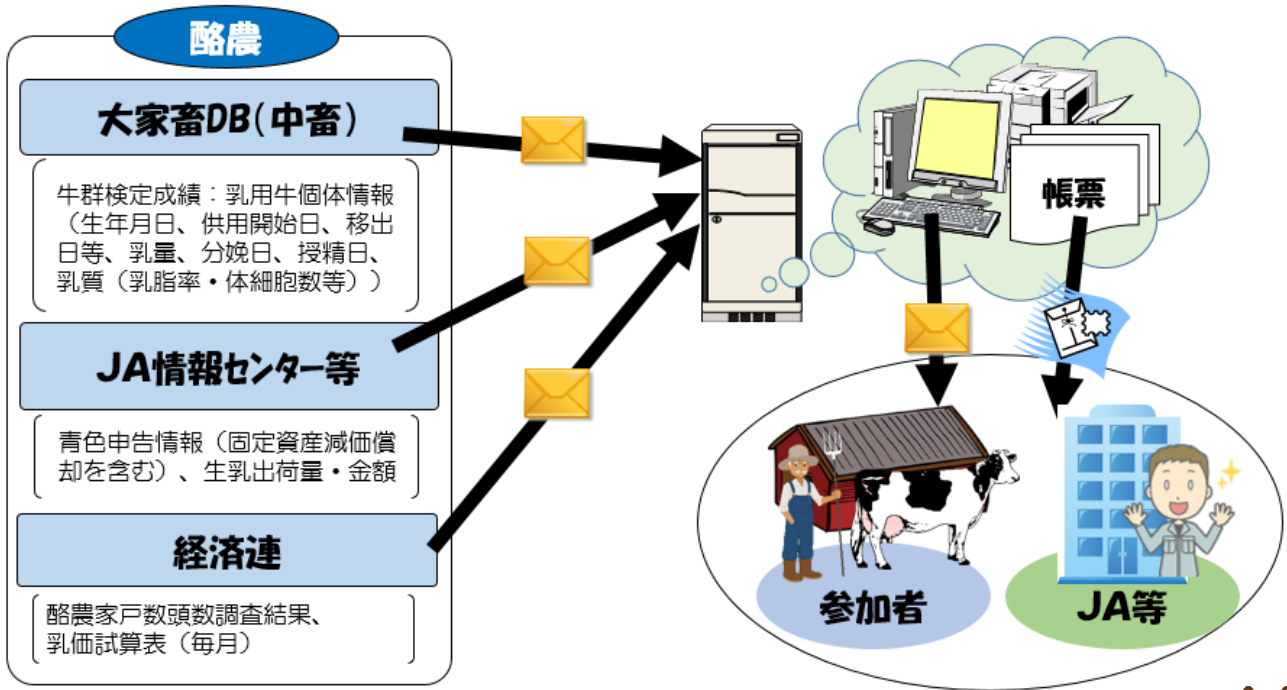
酪農

大家畜DB（中畜）

牛群検定成績：乳用牛個体情報（生年月日、供用開始日、移出日等、乳量、分娩日、授精日、乳質（乳脂率・体細胞数等））

JA情報センター等

青色申告情報（固定資産減価償却を含む）、生乳出荷量・金額

経済連

酪農家戸数頭数調査結果、乳価試算表（毎月）

帳票

参加者

JA等